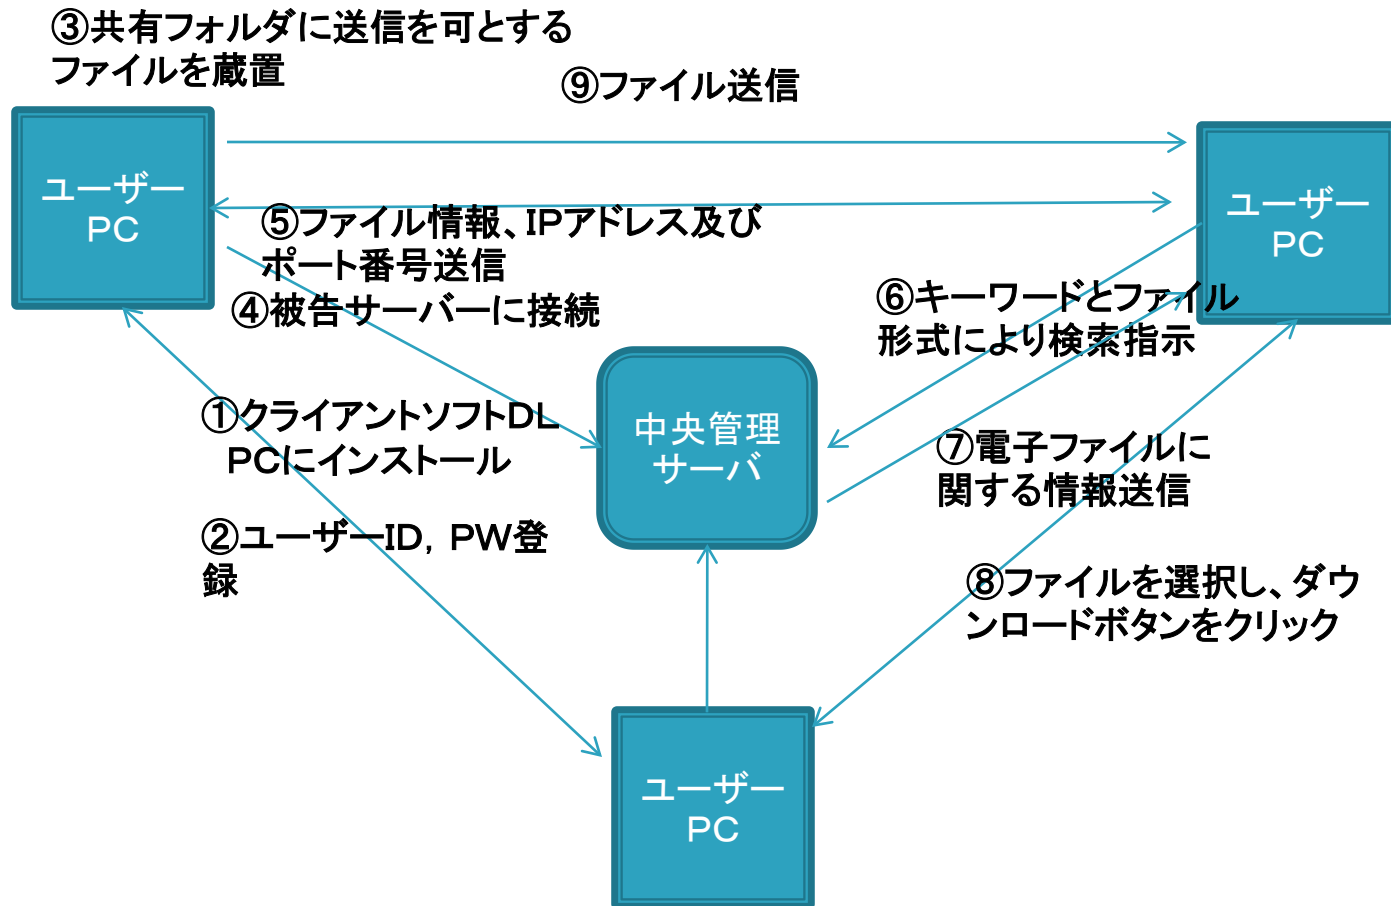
③共有フォルダに送信を可とするファイルを蔵置

⑨ファイル送信

ユーザーPC

ユーザーPC

⑤ファイル情報、IPアドレス及びポート番号送信

④被告サーバーに接続

⑥キーワードとファイル形式により検索指示

中央管理サーバ

①クライアントソフトDL PCにインストール

⑦電子ファイルに関する情報送信

②ユーザーID，PW登録

⑧ファイルを選択し、ダウンロードボタンをクリック

ユーザーPC